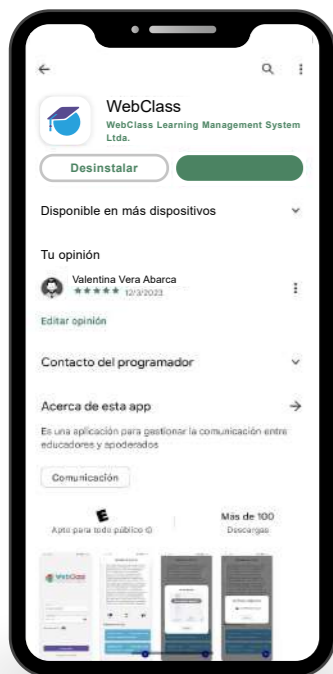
WebClass

WebClass Learning Management System Ltda.

Desinstalar

Disponible en más dispositivos

Tu opinión

Valentina Vera Abarca

★★★★★ 12/3/2023

Editar opinión

Contacto del programador

Acerca de esta app

Es una aplicación para gestionar la comunicación entre educadores y apoderados

Comunicación

E

Apto para todo público ⓘ

Más de 100

Descargas

WebClass